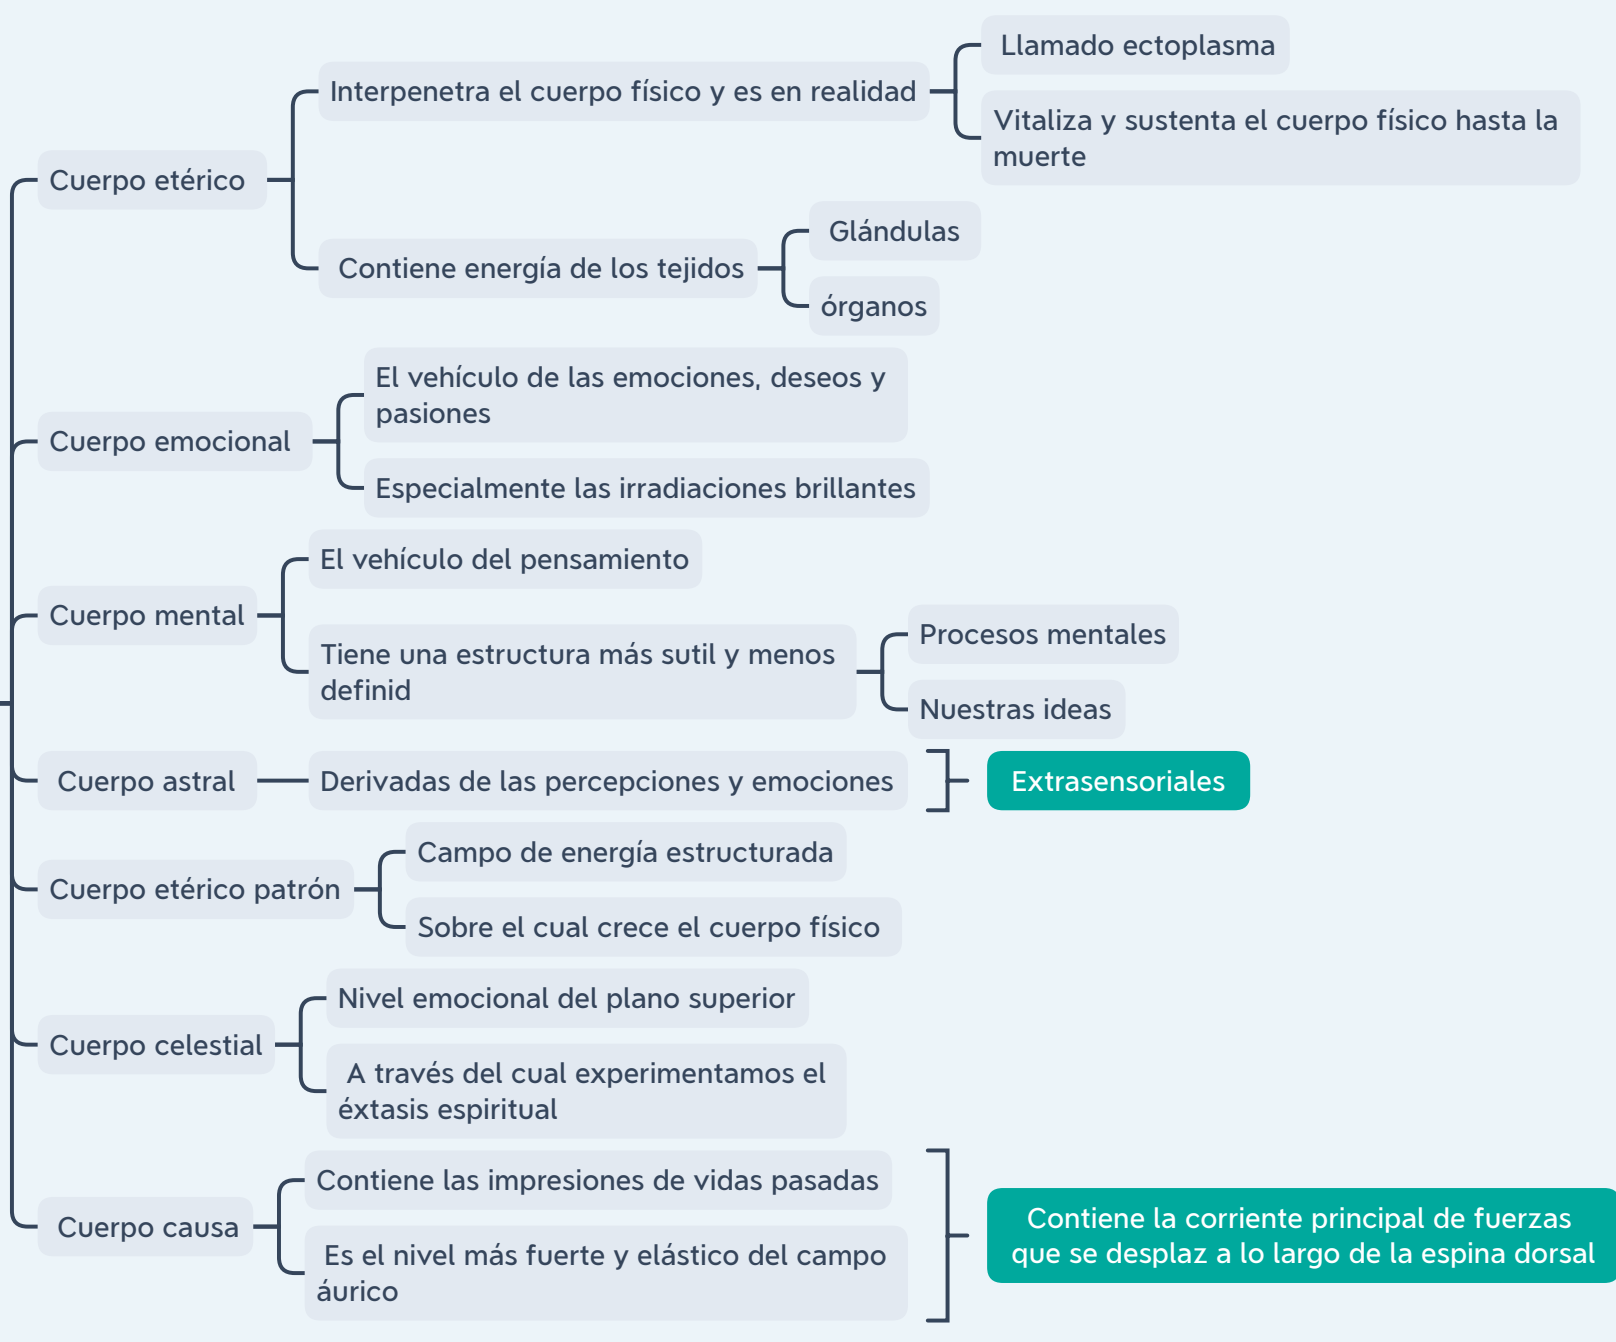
Cuerpo etérico

Interpenetra el cuerpo físico y es en realidad

Llamado ectoplasma

Vitaliza y sustenta el cuerpo físico hasta la muerte

Contiene energía de los tejidos

Glándulas

órganos

Cuerpo emocional

El vehículo de las emociones, deseos y pasiones

Especialmente las irradiaciones brillantes

Cuerpo mental

El vehículo del pensamiento

Tiene una estructura más sutil y menos definid

Procesos mentales

Nuestras ideas

Cuerpo astral

Derivadas de las percepciones y emociones

Extrasensoriales

Cuerpo etérico patrón

Campo de energía estructurada

Sobre el cual crece el cuerpo físico

Cuerpo celestial

Nivel emocional del plano superior

A través del cual experimentamos el éxtasis espiritual

Cuerpo causa

Contiene las impresiones de vidas pasadas

Es el nivel más fuerte y elástico del campo áurico

Contiene la corriente principal de fuerzas que se desplaz a lo largo de la espina dorsal